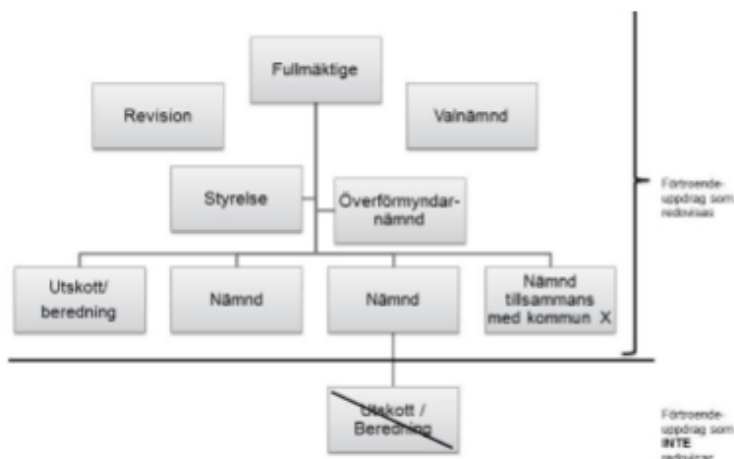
Fullmäktige

Revision

Valnämnd

Styrelse

Överförmyndarnämnd

Utskott/ beredning

Nämnd

Nämnd

Nämnd tillsammans med kommun X

Förtroendeuppdrag som redovisas

Utskott / Beredning

Förtroendeuppdrag som INTE redovisas